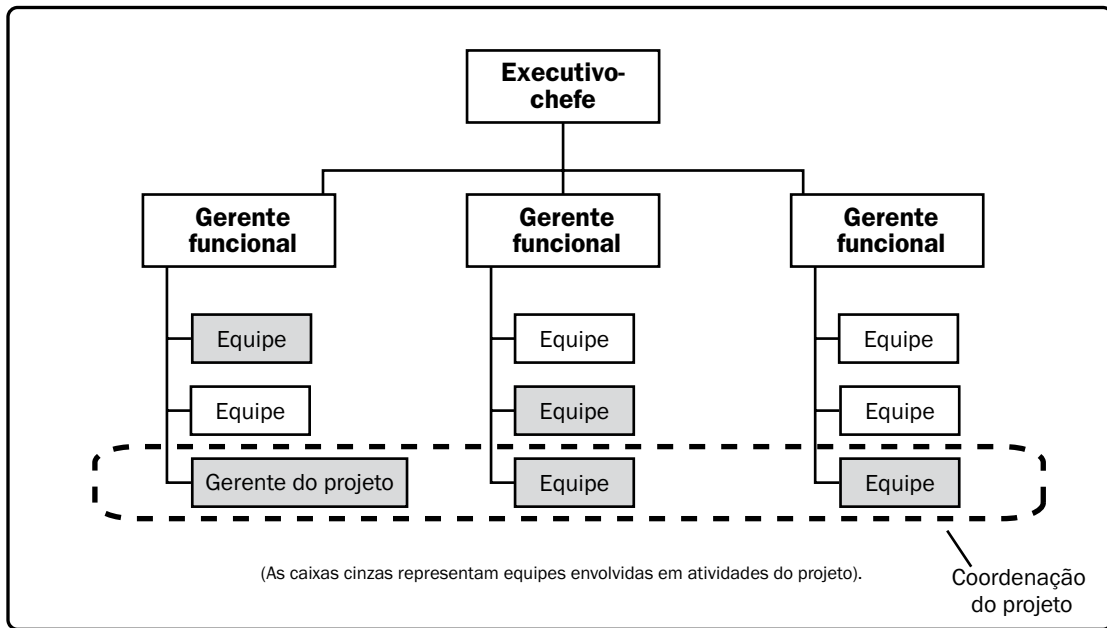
Executivo-chefe

Gerente funcional

Gerente funcional

Gerente funcional

Equipe

Equipe

Gerente do projeto

Equipe

Equipe

Equipe

Equipe

Equipe

Equipe

(As caixas cinzas representam equipes envolvidas em atividades do projeto).

Coordenação do projeto